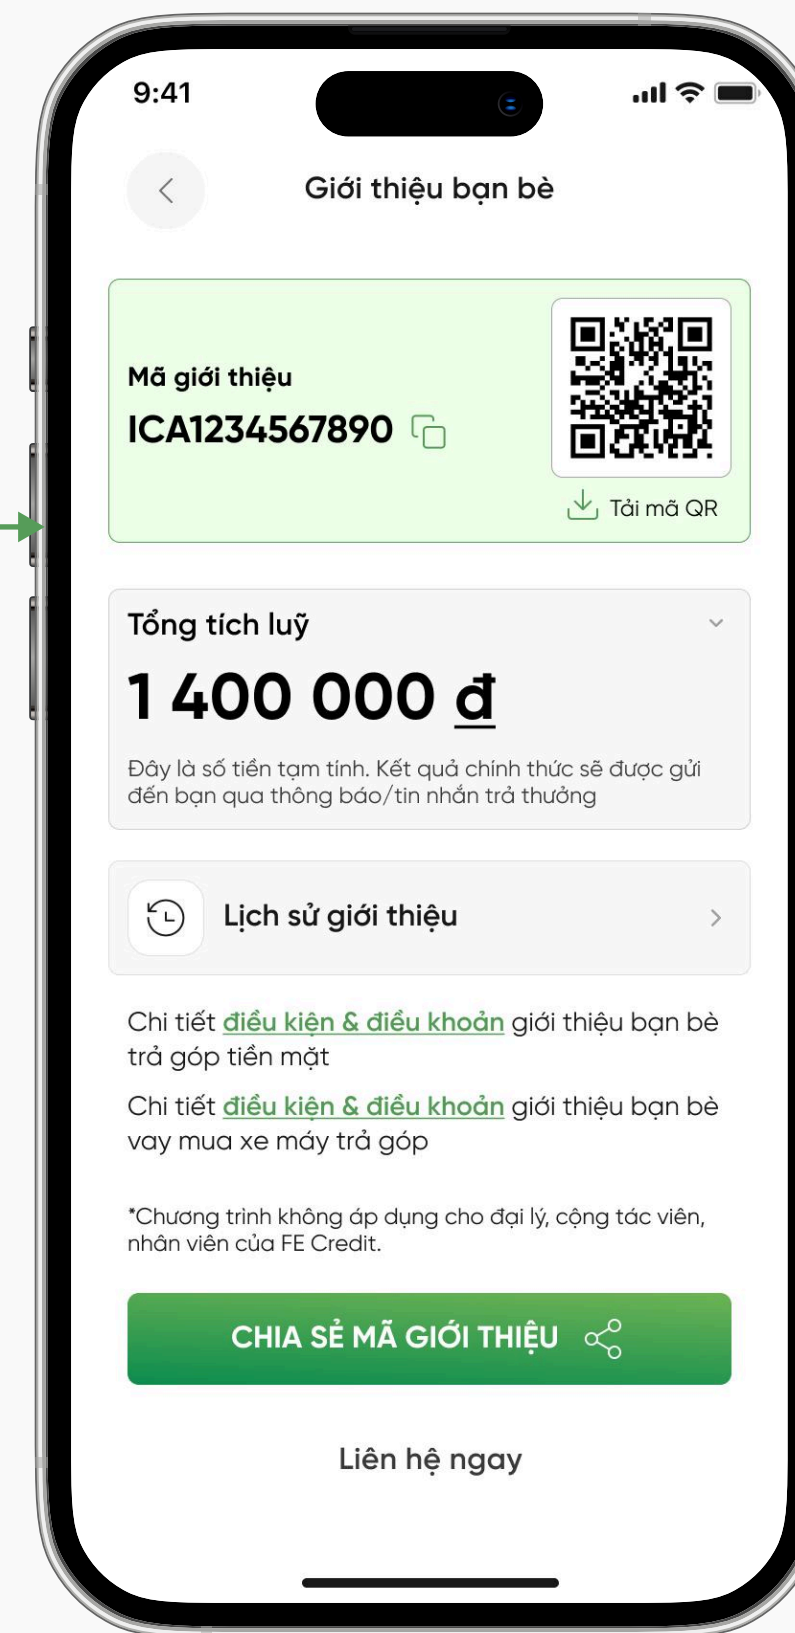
9:41

Giới thiệu bạn bè

Mã giới thiệu
ICA1234567890

Tải mã QR

Tổng tích luỹ
1 400 000 đ
Đây là số tiền tạm tính. Kết quả chính thức sẽ được gửi đến bạn qua thông báo/tin nhắn trả thưởng

Lịch sử giới thiệu

Chi tiết điều kiện & điều khoản giới thiệu bạn bè trả góp tiền mặt

Chi tiết điều kiện & điều khoản giới thiệu bạn bè vay mua xe máy trả góp

*Chương trình không áp dụng cho đại lý, cộng tác viên, nhân viên của FE Credit.

CHIA SẺ MÃ GIỚI THIỆU

Liên hệ ngay